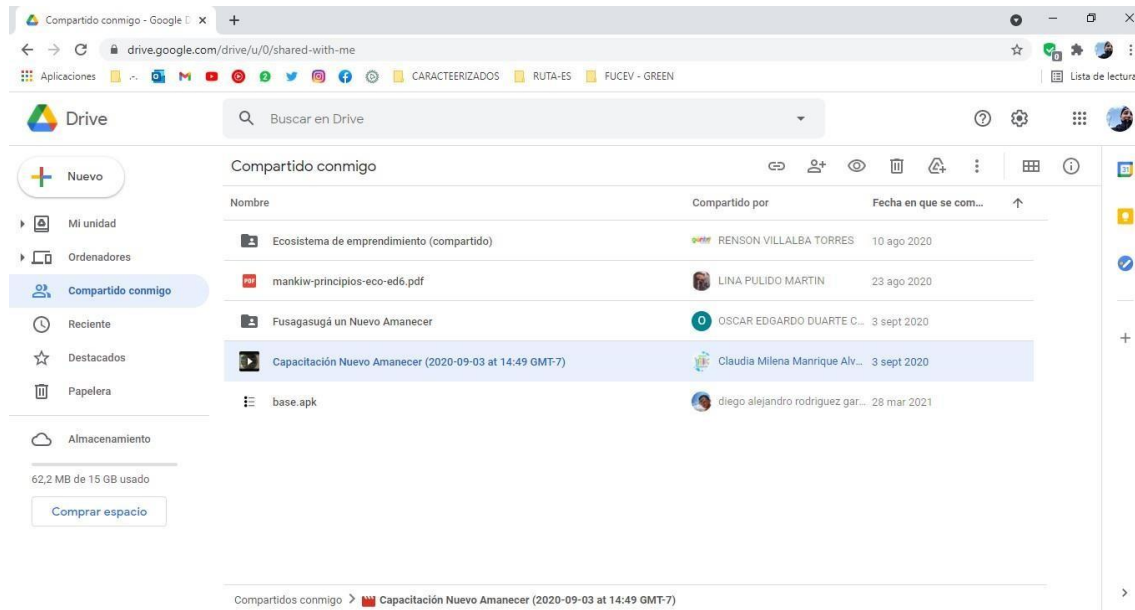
Compartido conmigo - Google D ×
drive.google.com/drive/u/0/shared-with-me
Aplicaciones CARACTEERIZADOS RUTA-ES FUCEV - GREEN Lista de lectura

Drive
Buscar en Drive

Nuevo
Mi unidad
Ordenadores
Compartido conmigo
Reciente
Destacados
Papelera
Almacenamiento
62,2 MB de 15 GB usado
Comprar espacio

Compartido conmigo

| Nombre | Compartido por | Fecha en que se com... |
|---|---|---|
| Ecosistema de emprendimiento (compartido) | RENSON VILLALBA TORRES | 10 ago 2020 |
| mankiw-principios-eco-ed6.pdf | LINA PULIDO MARTIN | 23 ago 2020 |
| Fusagasugá un Nuevo Amanecer | OSCAR EDGARDO DUARTE C... | 3 sept 2020 |
| Capacitación Nuevo Amanecer (2020-09-03 at 14:49 GMT-7) | Claudia Milena Manrique Alv... | 3 sept 2020 |
| base.apk | diego alejandro rodriguez gar... | 28 mar 2021 |

Compartidos conmigo > Capacitación Nuevo Amanecer (2020-09-03 at 14:49 GMT-7)